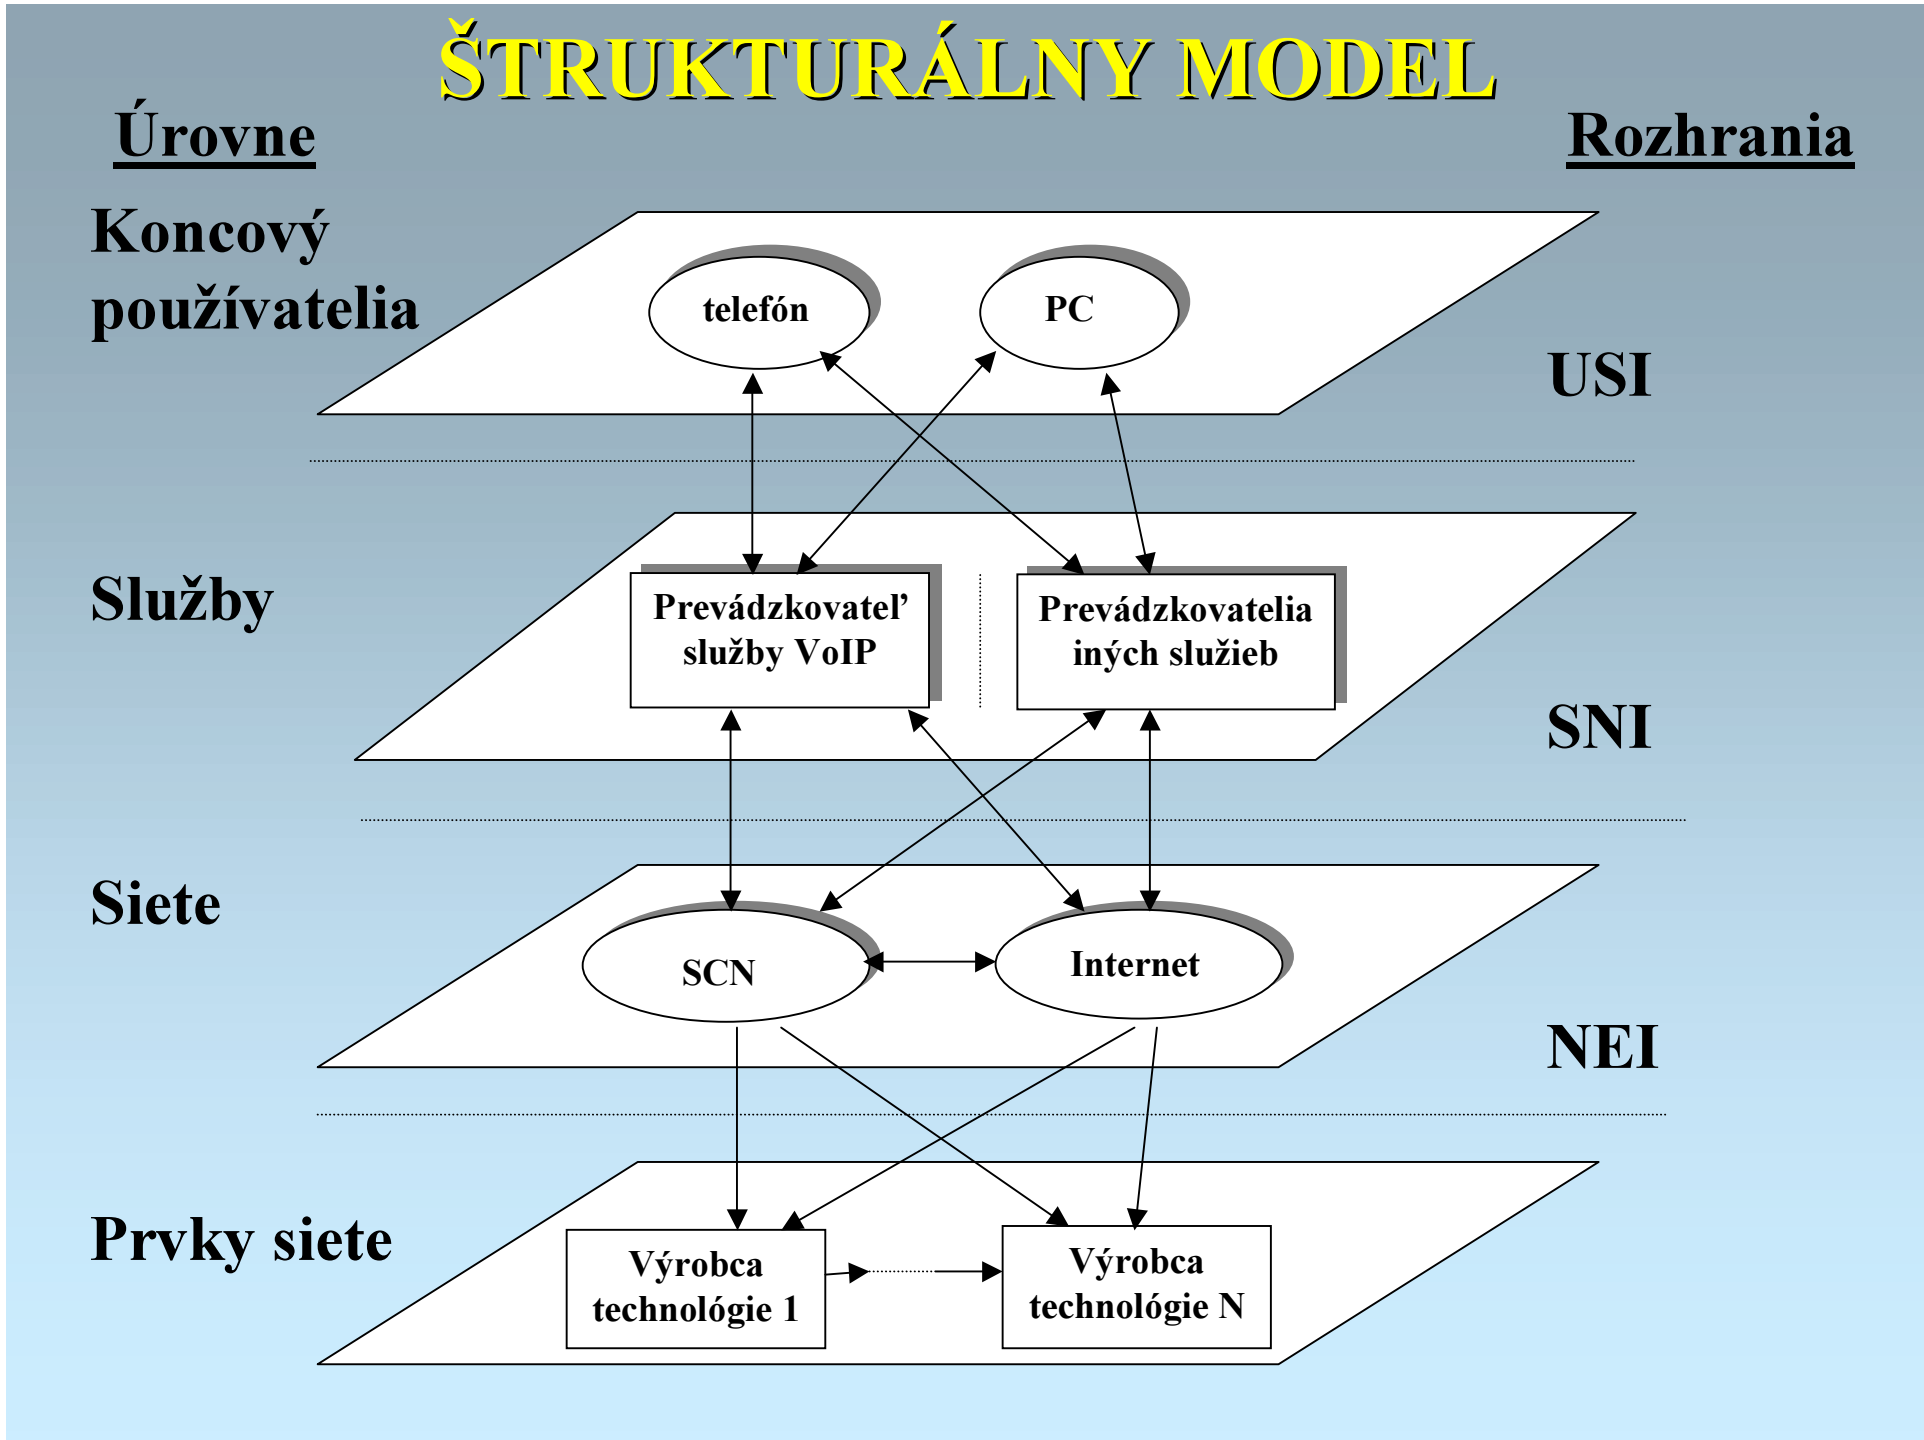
ŠTRUKTURÁLNY MODEL

Úrovne

Rozhrania

Koncový používatelia

telefón

PC

USI

Služby

Prevádzkovateľ služby VoIP

Prevádzkovatelia iných služieb

SNI

Siete

SCN

Internet

NEI

Prvky siete

Výrobca technológie 1

Výrobca technológie N